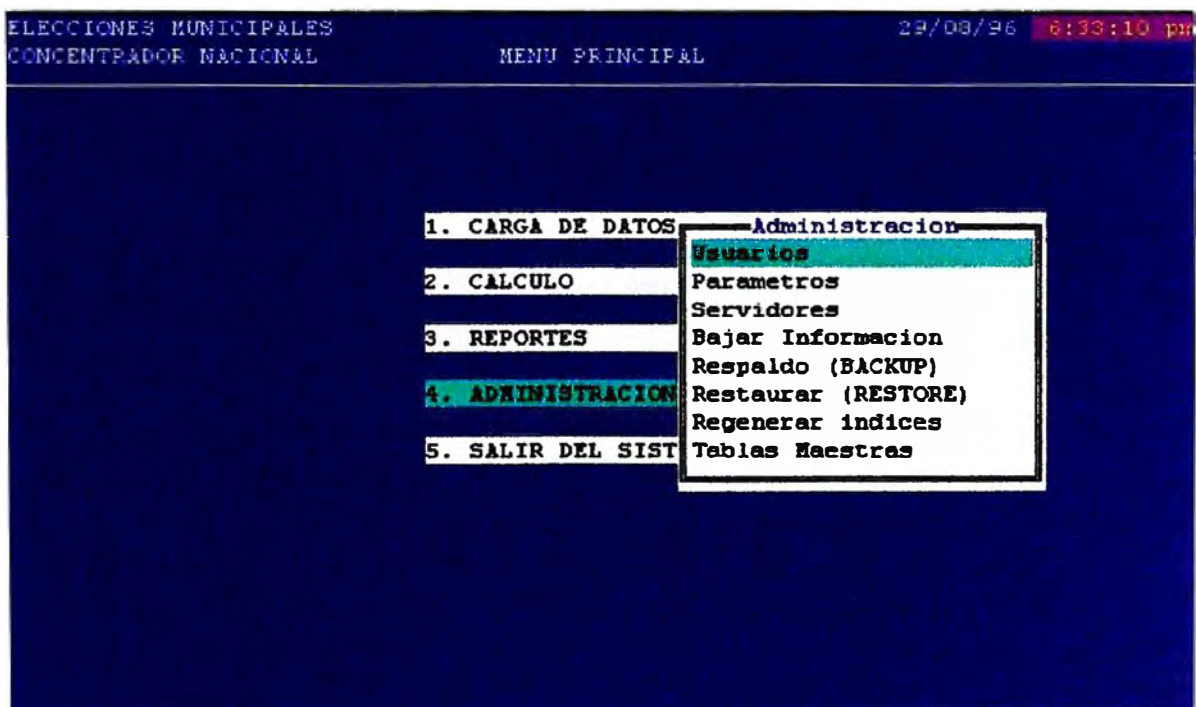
ELECCIONES MUNICIPALES
CONCENTRADOR NACIONAL

MENU PRINCIPAL

29/08/96 6:33:10 pm

1. CARGA DE DATOS
2. CALCULO
3. REPORTES
4. ADMINISTRACION
5. SALIR DEL SIST

Administracion
Usuarios
Parametros
Servidores
Bajar Informacion
Respaldo (BACKUP)
Restaurar (RESTORE)
Regenerar indices
Tablas Maestras